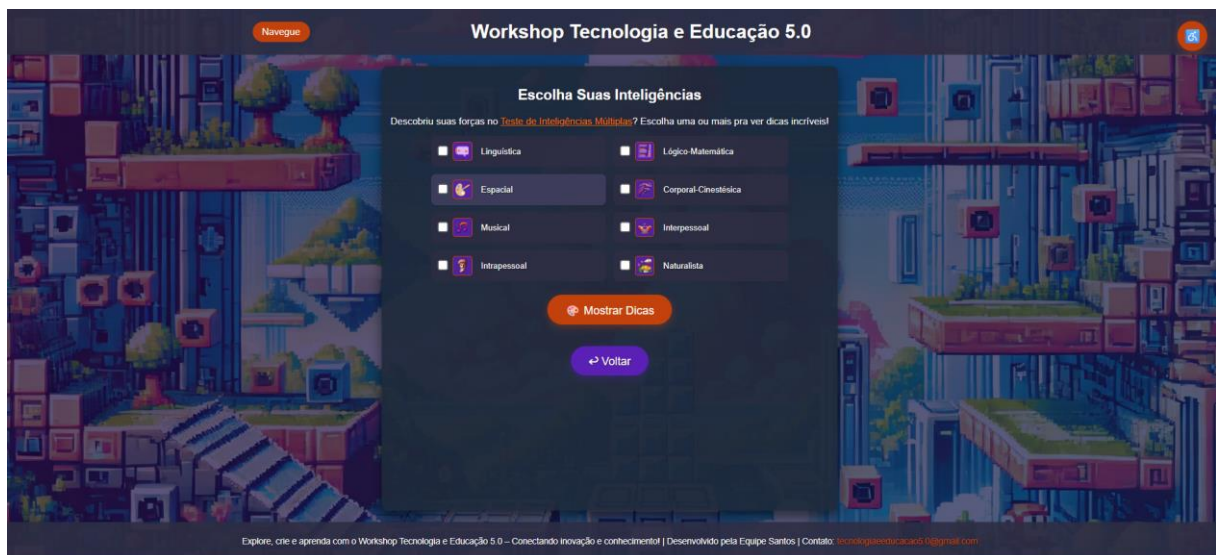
Navegue

Workshop Tecnologia e Educação 5.0

Escolha Suas Inteligências

Descobriu suas forças no Teste de Inteligências Múltiplas? Escolha uma ou mais pra ver dicas incríveis!

Linguística

Lógico-Matemática

Espacial

Corporal-Cinestésica

Musical

Interpessoal

Intrapessoal

Naturalista

Mostrar Dicas

↩ Voltar

Explore, crie e aprenda com o Workshop Tecnologia e Educação 5.0 – Conectando inovação e conhecimento! | Desenvolvido pela Equipe Santos | Contato: tecnologiaeeducacao5.0@gmail.com